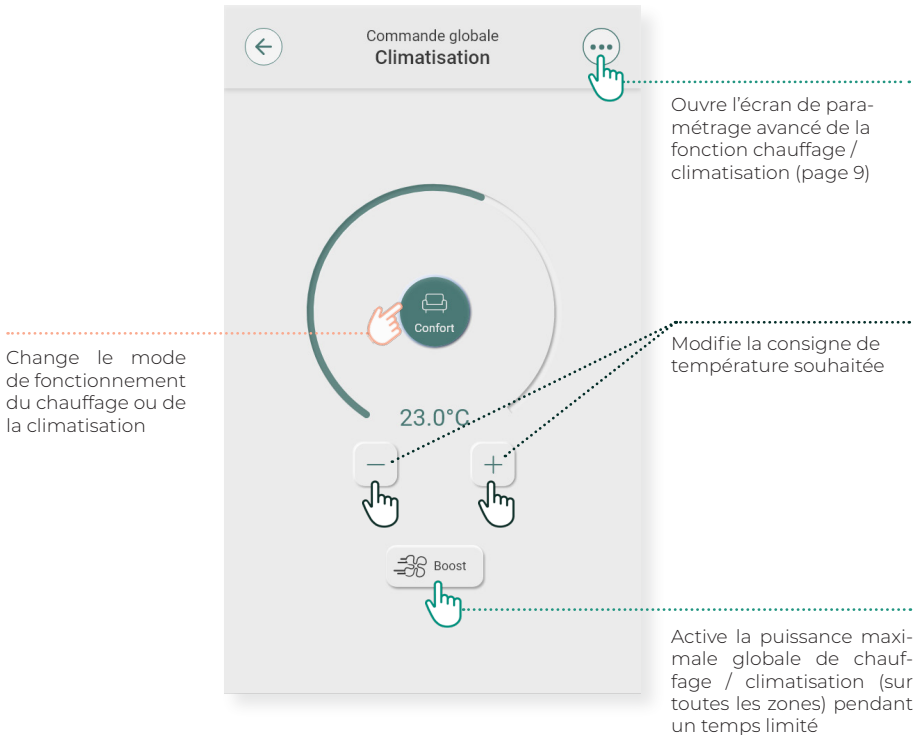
Commande globale
Climatisation

Ouvre l'écran de paramétrage avancé de la fonction chauffage / climatisation (page 9)

Confort

Change le mode de fonctionnement du chauffage ou de la climatisation

Modifie la consigne de température souhaitée

23.0°C

—

+

Boost

Active la puissance maximale globale de chauffage / climatisation (sur toutes les zones) pendant un temps limité